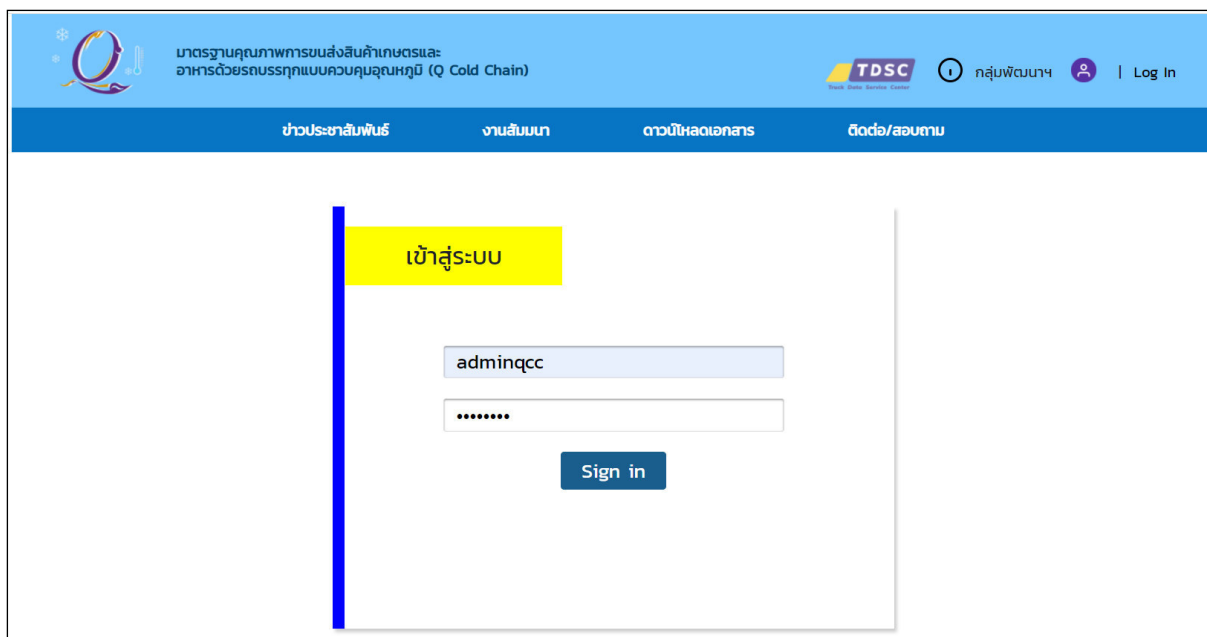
มาตรฐานคุณภาพการขนส่งสินค้าเกษตรและ
อาหารด้วยรถบรรทุกแบบควบคุมอุณหภูมิ (Q Cold Chain)

TDSC
Truck Data Service Center

กลุ่มพัฒนาฯ | Log In

ข่าวประชาสัมพันธ์ งานสัมมนา ดาวน์โหลดเอกสาร ติดต่อ/สอบถาม

เข้าสู่ระบบ

adminqcc

••••••••

Sign in